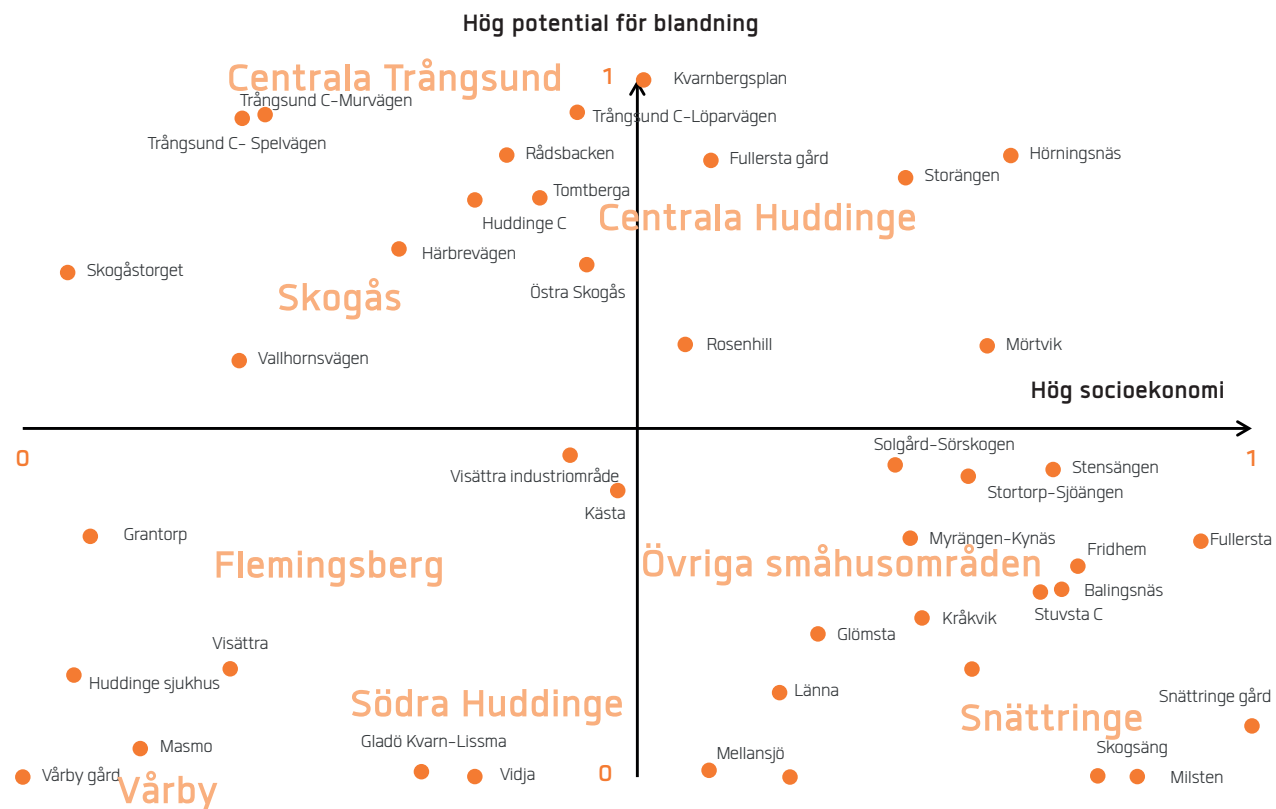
Hög potential för blandning

Centrala Trångsund
1
Kvarnbergsplan
Trångsund C-Murvägen
Trångsund C-Löparvägen
Trångsund C- Spelvägen
Rådsbacken
Fullersta gård
Hörningsnäs
Storängen
Tomtberga
Huddinge C
Centrala Huddinge
Härbrevägen
Skogåstorget
Östra Skogås
Skogås
Rosenhill
Mörtvik
Vallhornsvägen
Hög socioekonomi
0
1
Solgård-Sörskogen
Visättra industriområde
Stensängen
Stortorp-Sjöängen
Kästa
Grantorp
Myrängen-Kynäs
Fullersta
Fridhem
Flemingsberg
Övriga småhusområden
Balingsnäs
Stuvsta C
Kråkvik
Glömsta
Visättra
Huddinge sjukhus
Länna
Snättringe gård
Södra Huddinge
Snättringe
Masmo
Skogsäng
Gladö Kvarn-Lissma
Mellansjö
Vårby gård
Vidja
0
Milsten
Vårby